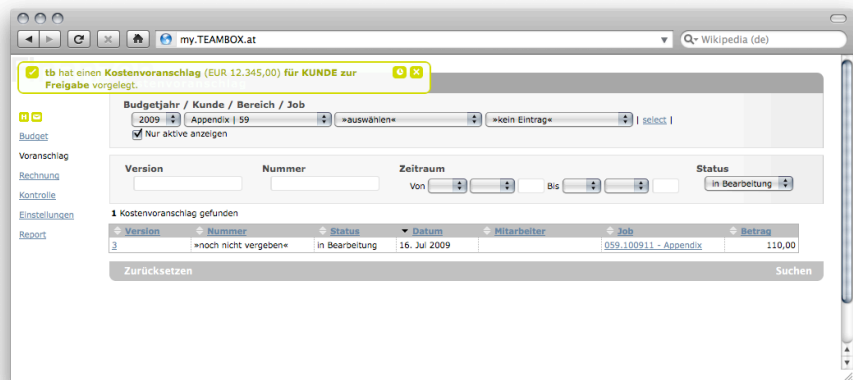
my.TEAMBOX.at

Wikipedia (de)

tb hat einen Kostenvoranschlag (EUR 12.345,00) für KUNDE zur Freigabe vorgelegt.

Budget
Voranschlag
Rechnung
Kontrolle
Einstellungen
Report

Budgetjahr / Kunde / Bereich / Job

2009 | Appendix | 59 | »auswählen« | »kein Eintrag« | select |

Nur aktive anzeigen

Version | Nummer | Zeitraum | Status

Von | Bis | in Bearbeitung

1 Kostenvoranschlag gefunden

| Version | Nummer | Status | Datum | Mitarbeiter | Job | Betrag |
|---|---|---|---|---|---|---|
| 3 | »noch nicht vergeben« | in Bearbeitung | 16. Jul 2009 | | 059.100911 - Appendix | 110,00 |

Zurücksetzen

Suchen